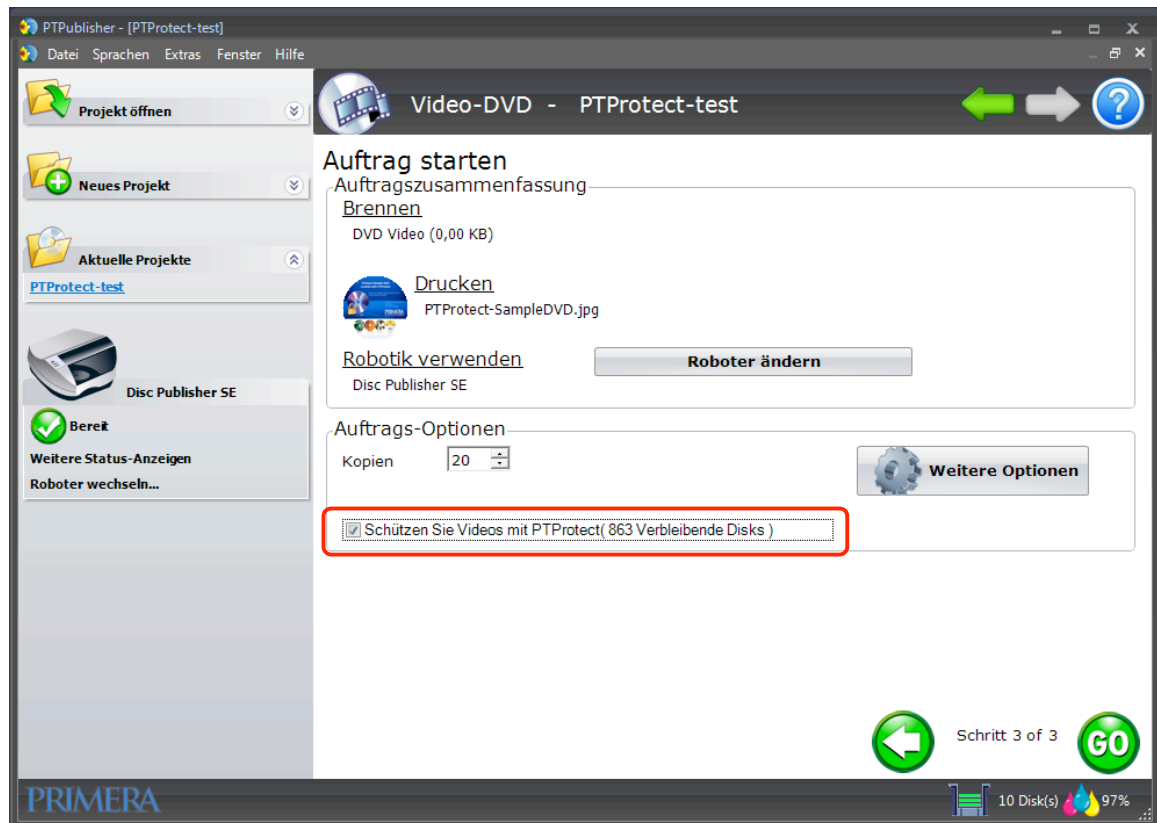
PTPublisher - [PTProtect-test]

Datei Sprachen Extras Fenster Hilfe

Projekt öffnen

Neues Projekt

Aktuelle Projekte

PTProtect-test

Disc Publisher SE

Bereit

Weitere Status-Anzeigen

Roboter wechseln...

Video-DVD - PTProtect-test

Auftrag starten

Auftragszusammenfassung

Brennen

DVD Video (0,00 KB)

Drucken

PTProtect-SampleDVD.jpg

Robotik verwenden

Roboter ändern

Disc Publisher SE

Auftrags-Optionen

Kopien 20

Weitere Optionen

Schützen Sie Videos mit PTProtect( 863 Verbleibende Disks )

Schritt 3 of 3

GO

PRIMERA

10 Disk(s) 97%